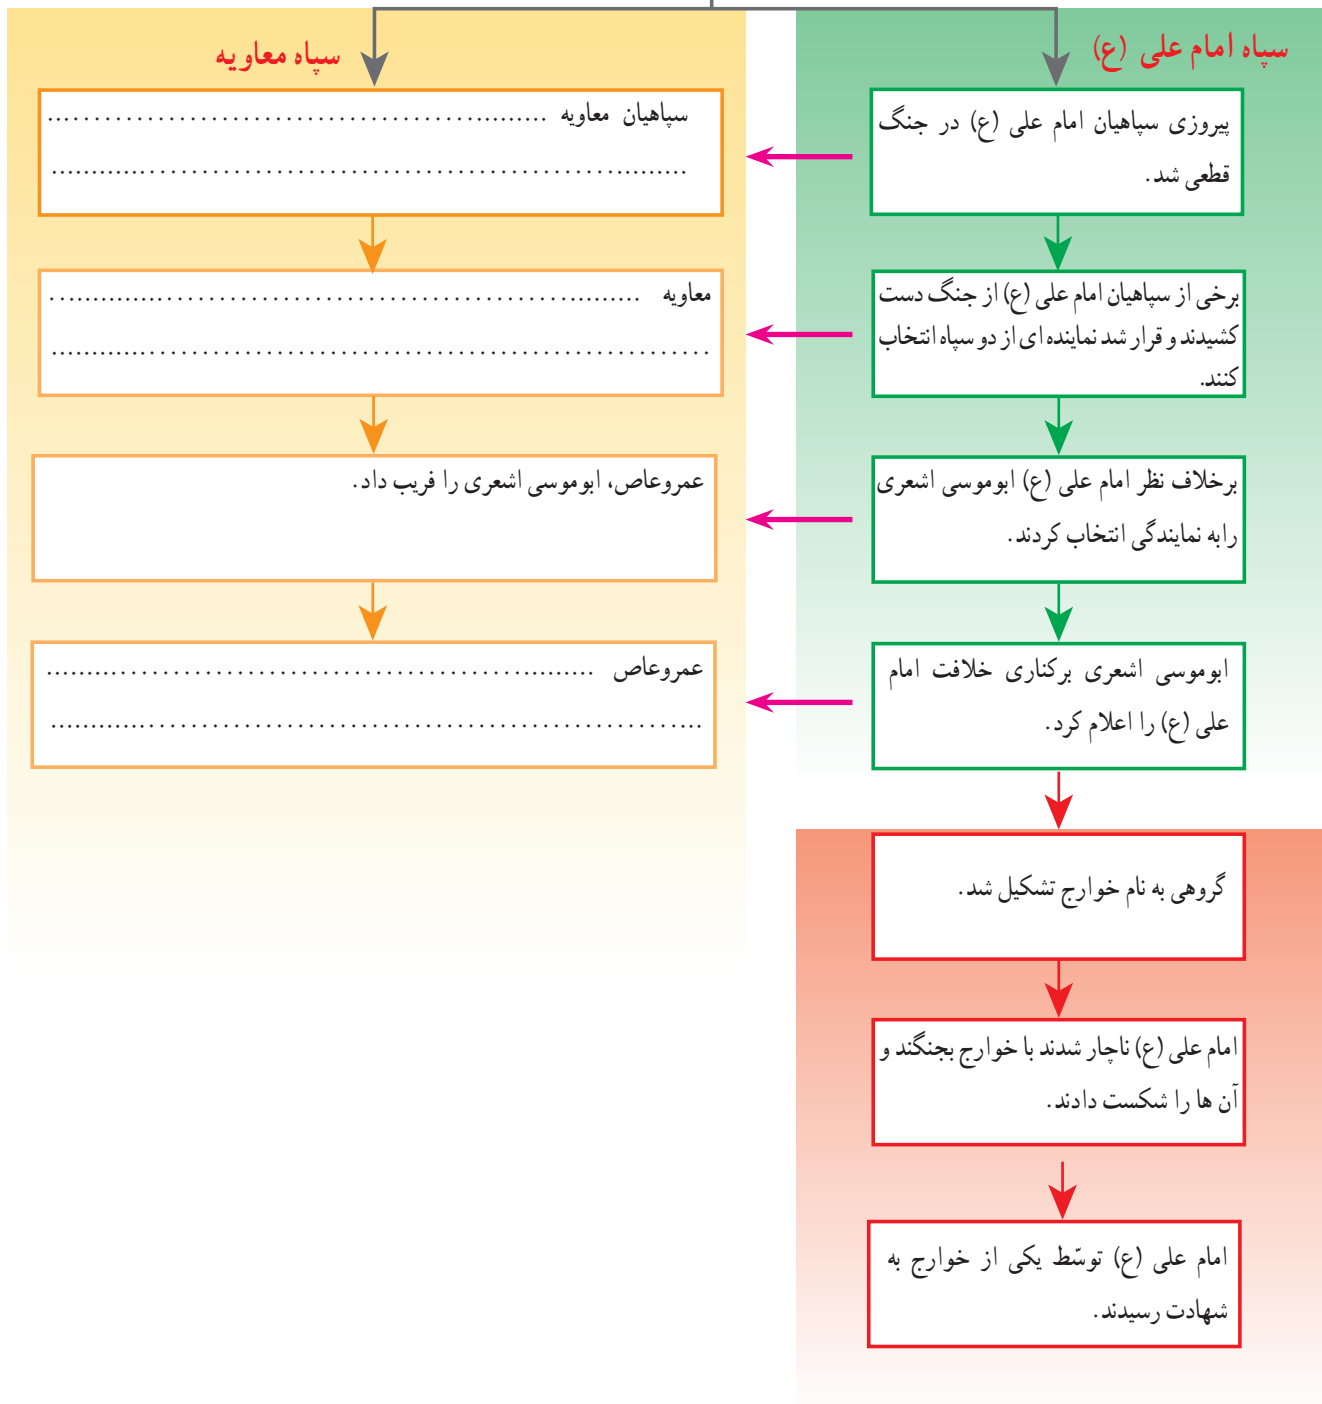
سپاه امام علی (ع)

سپاه معاویه

پیروزی سپاهیان امام علی (ع) در جنگ قطعی شد.

سپاهیان معاویه ..................................................
..................................................

برخی از سپاهیان امام علی (ع) از جنگ دست کشیدند و قرار شد نماینده ای از دو سپاه انتخاب کنند.

معاویه ..................................................
..................................................

برخلاف نظر امام علی (ع) ابوموسی اشعری را به نمایندگی انتخاب کردند.

عمروعاص، ابوموسی اشعری را فریب داد.

ابوموسی اشعری برکناری خلافت امام علی (ع) را اعلام کرد.

عمروعاص ..................................................
..................................................

گروهی به نام خوارج تشکیل شد.

امام علی (ع) ناچار شدند با خوارج بجنگند و آن ها را شکست دادند.

امام علی (ع) توسّط یکی از خوارج به شهادت رسیدند.